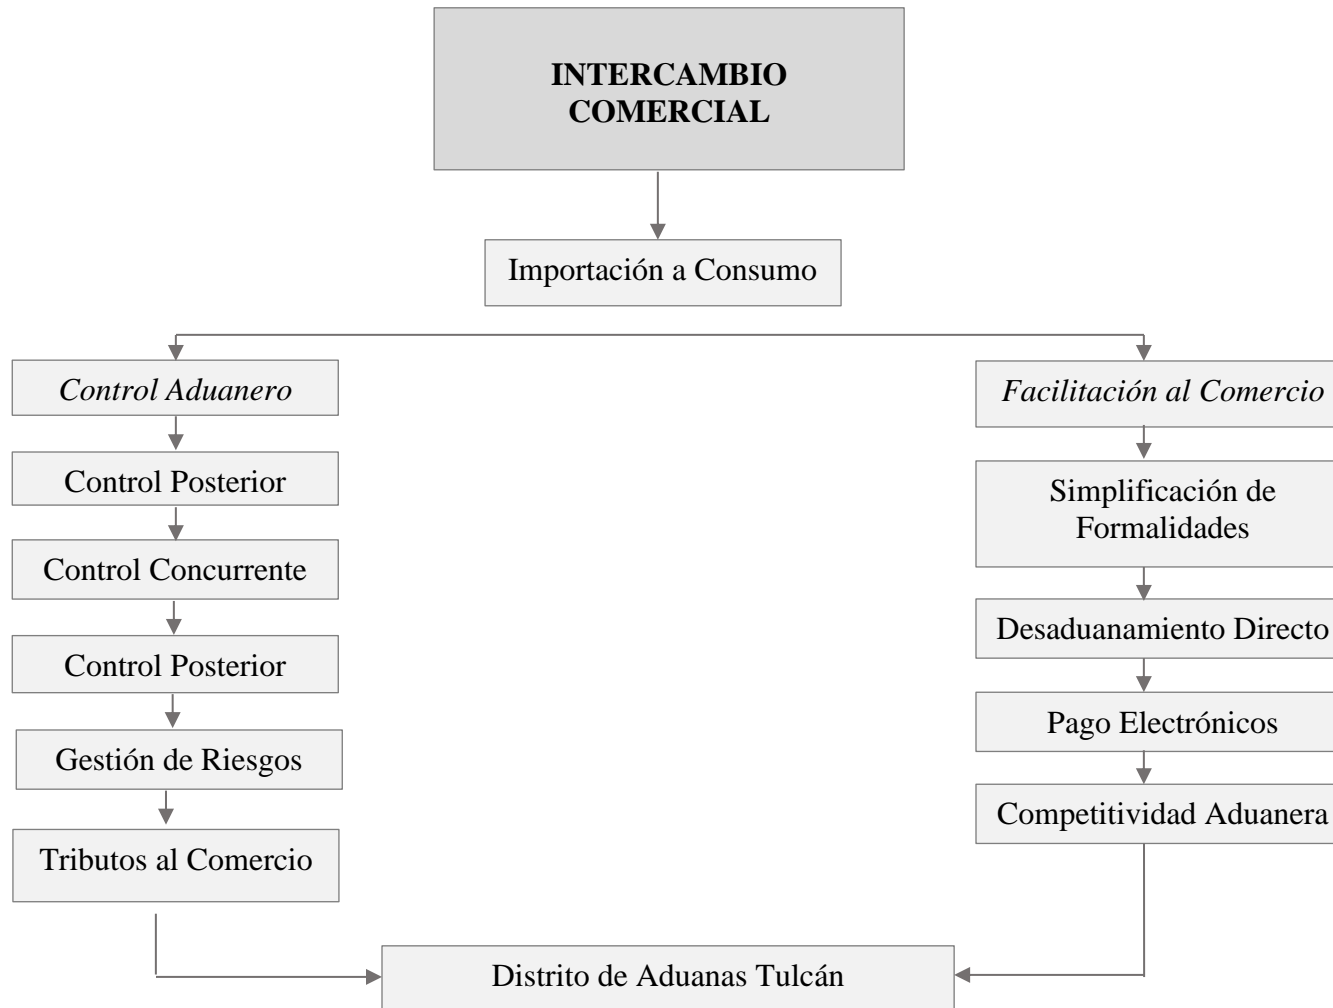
INTERCAMBIO COMERCIAL

Importación a Consumo

Control Aduanero

Control Posterior

Control Concurrente

Control Posterior

Gestión de Riesgos

Tributos al Comercio

Facilitación al Comercio

Simplificación de Formalidades

Desaduanamiento Directo

Pago Electrónicos

Competitividad Aduanera

Distrito de Aduanas Tulcán